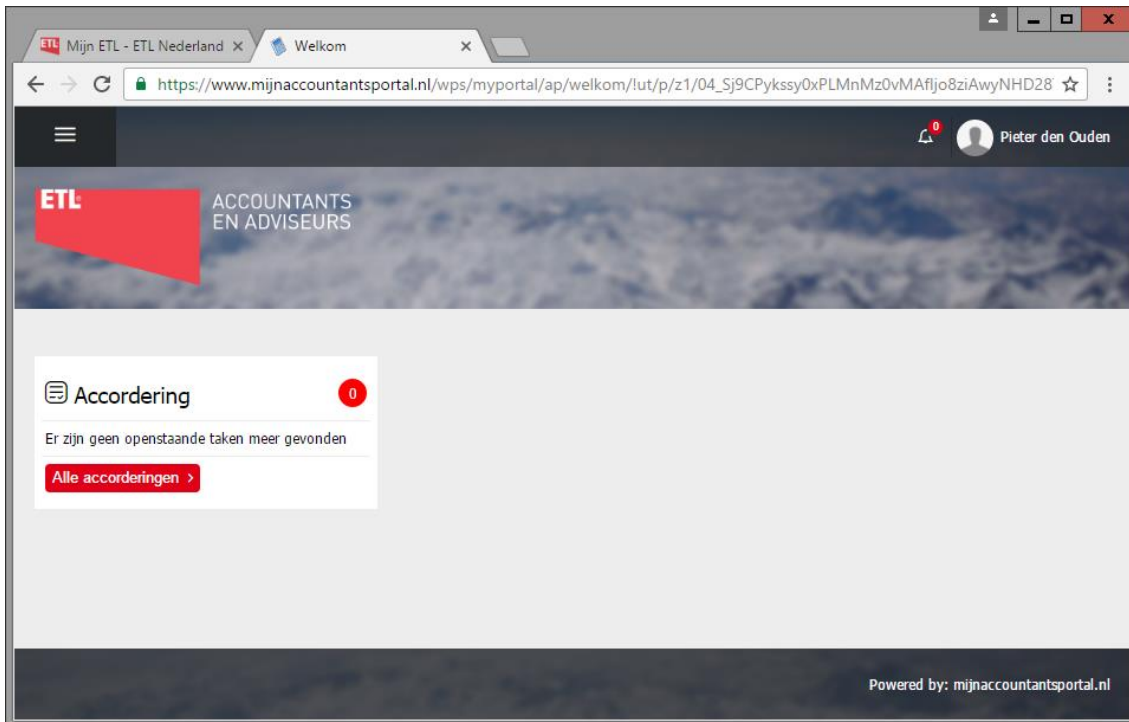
Mijn ETL - ETL Nederland ×
Welkom ×

https://www.mijnaccountantsportal.nl/wps/myportal/ap/welkom/!ut/p/z1/04_Sj9CPykssy0xPLMnMz0vMAfljo8ziAwyNHD28

0
Pieter den Ouden

ETL
ACCOUNTANTS
EN ADVISEURS

Accordering
0
Er zijn geen openstaande taken meer gevonden
Alle accorderingen >

Powered by: mijnaccountantsportal.nl